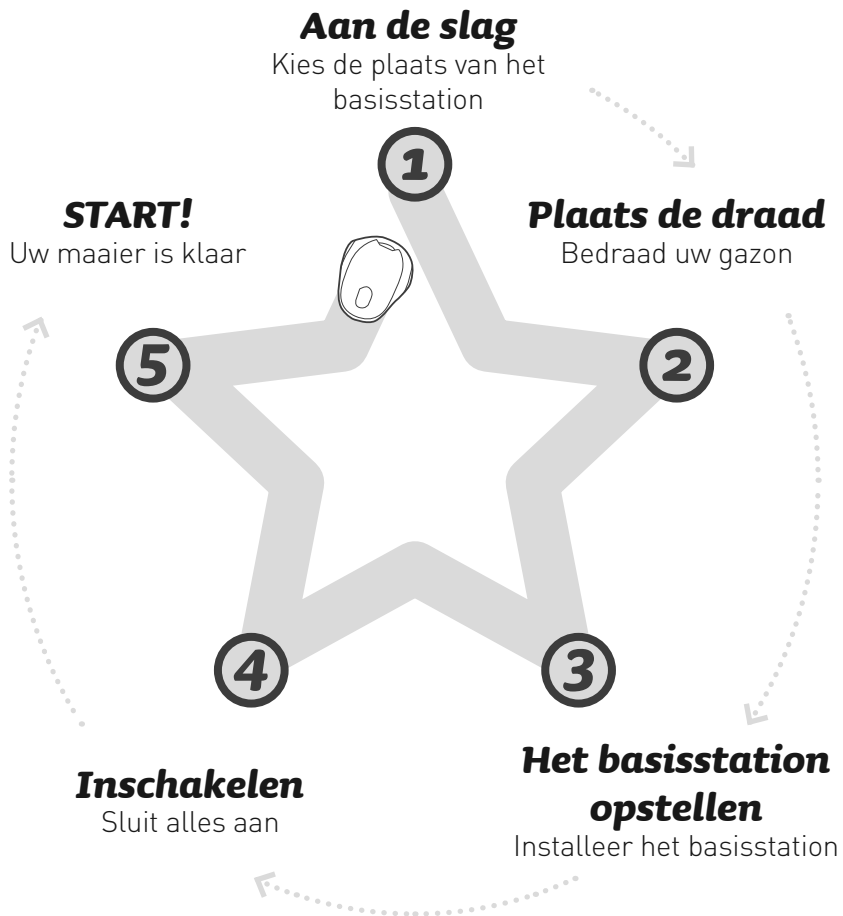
Aan de slag
Kies de plaats van het basisstation

1

Plaats de draad
Bedraad uw gazon

2

3

Het basisstation opstellen
Installeer het basisstation

4

Inschakelen
Sluit alles aan

5

START!
Uw maaier is klaar